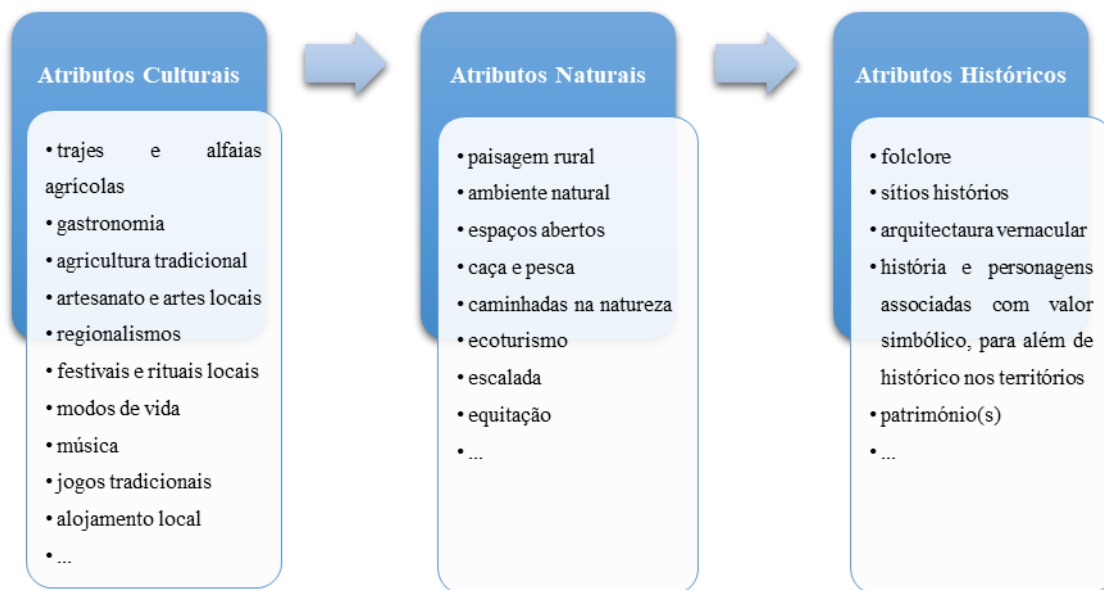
Atributos Culturais

• trajes e alfaias agrícolas
• gastronomia
• agricultura tradicional
• artesanato e artes locais
• regionalismos
• festivais e rituais locais
• modos de vida
• música
• jogos tradicionais
• alojamento local
• ...

Atributos Naturais

• paisagem rural
• ambiente natural
• espaços abertos
• caça e pesca
• caminhadas na natureza
• ecoturismo
• escalada
• equitação
• ...

Atributos Históricos

• folclore
• sítios históricos
• arquitectaura vernacular
• história e personagens associadas com valor simbólico, para além de histórico nos territórios
• património(s)
• ...